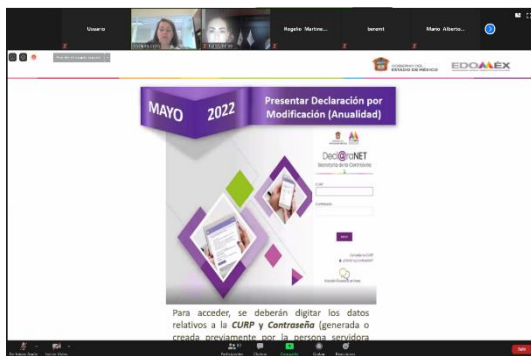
Usuario

Rogelio Martine...

berent

Mario Alberto...

GOBIERNO DEL ESTADO DE MÉXICO

EDOMÉX

MAYO 2022

Presentar Declaración por Modificación (Anualidad)

Decl@raNET

Secretaría de la Contraloría

CURP

Contraseña

Para acceder, se deberán digitar los datos relativos a la *CURP* y *Contraseña* (generada o creada previamente por la persona servidora

Salir